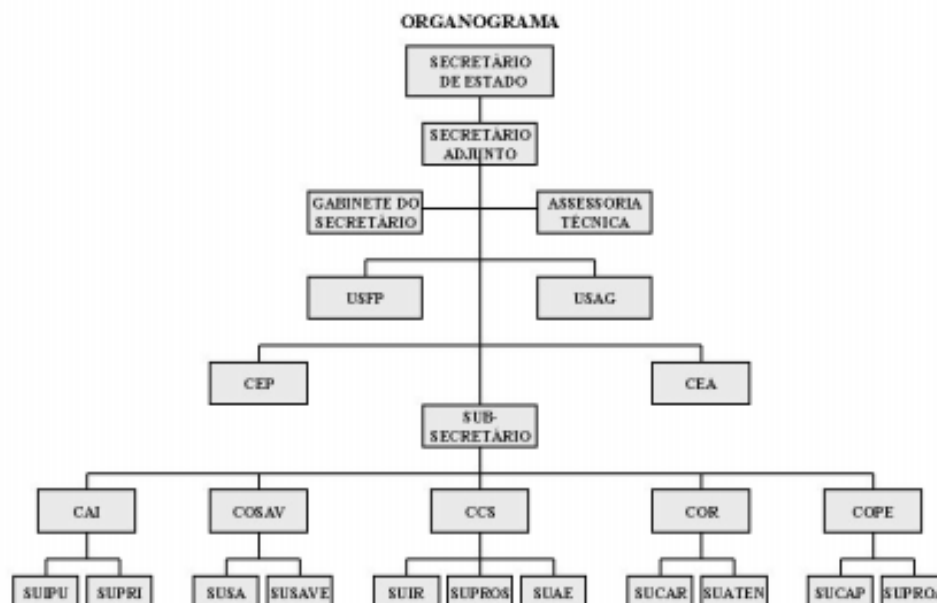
ORGANOGRAMA

SECRETÁRIO DE ESTADO

SECRETÁRIO ADJUNTO

GABINETE DO SECRETÁRIO

ASSESSORIA TÉCNICA

USFP

USAG

CEP

CEA

SUB-SECRETÁRIO

CAI

COSAV

CCS

COR

COPE

SUIPU

SUPRI

SUSA

SUSAVE

SUIR

SUPROS

SUAE

SUCAR

SUATEN

SUCAP

SUPRO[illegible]